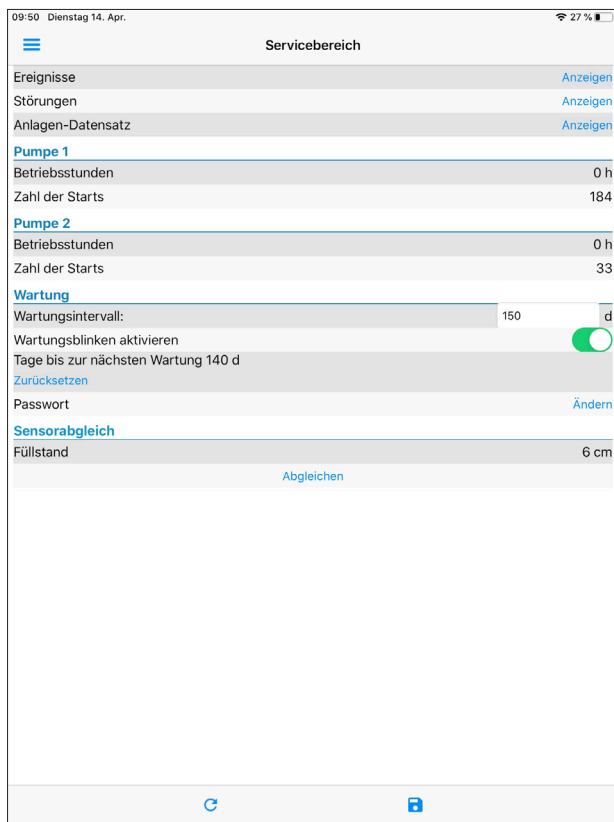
09:50 Dienstag 14. Apr.

27 %

Servicebereich

Ereignisse Anzeigen
Störungen Anzeigen
Anlagen-Datensatz Anzeigen

Pumpe 1
Betriebsstunden 0 h
Zahl der Starts 184

Pumpe 2
Betriebsstunden 0 h
Zahl der Starts 33

Wartung
Wartungsintervall: 150 d
Wartungsblinken aktivieren
Tage bis zur nächsten Wartung 140 d
Zurücksetzen
Passwort Ändern

Sensorabgleich
Füllstand 6 cm
Abgleichen